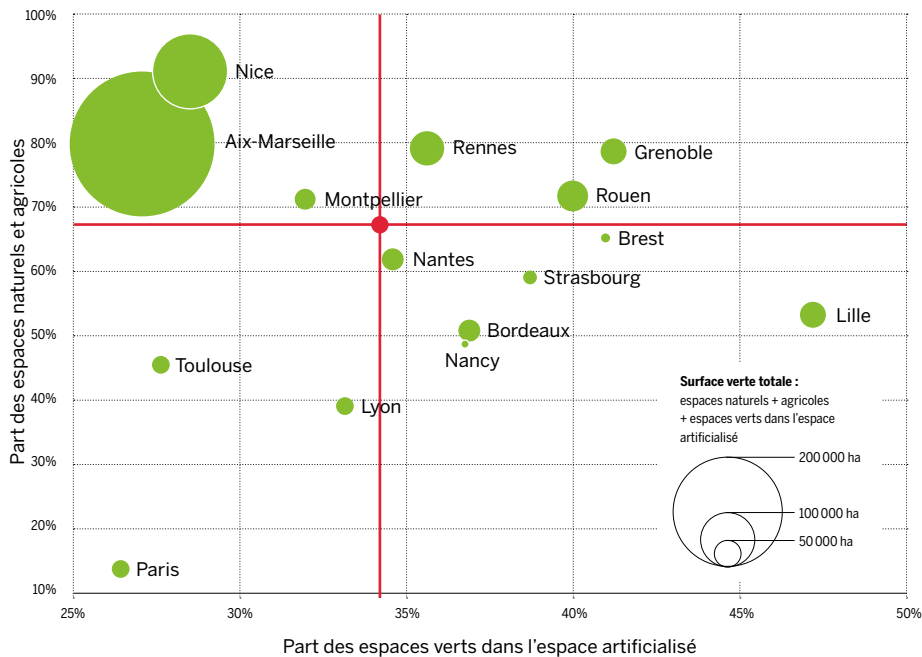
Part des espaces naturels et agricoles

100%
90%
80%
70%
60%
50%
40%
30%
20%
10%

Nice
Aix-Marseille
Rennes
Grenoble
Montpellier
Rouen
Brest
Nantes
Strasbourg
Lille
Bordeaux
Nancy
Toulouse
Lyon
Paris

Surface verte totale :
espaces naturels + agricoles
+ espaces verts dans l'espace artificialisé

200 000 ha
100 000 ha
50 000 ha

25%
30%
35%
40%
45%
50%

Part des espaces verts dans l'espace artificialisé